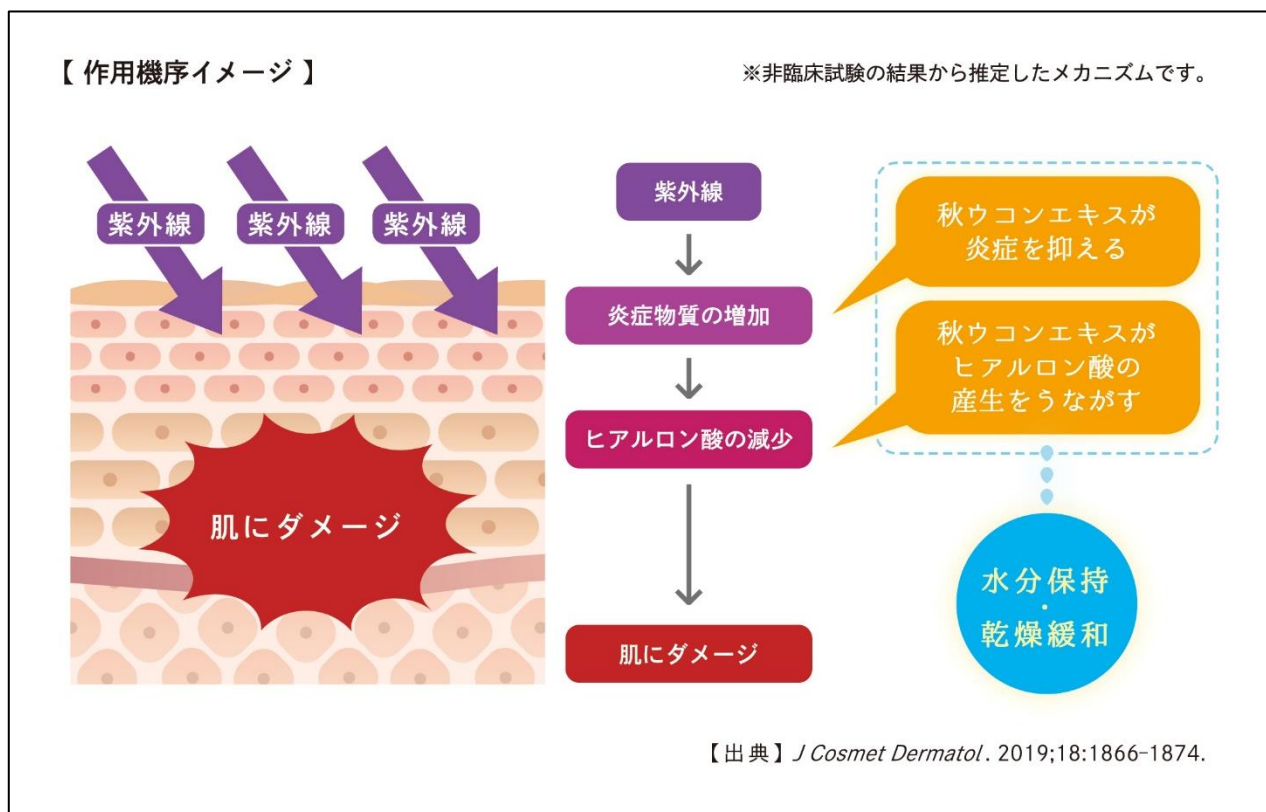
【 作用機序イメージ 】

※非臨床試験の結果から推定したメカニズムです。

紫外線 紫外線 紫外線

肌にダメージ

紫外線

炎症物質の増加

ヒアルロン酸の減少

肌にダメージ

秋ウコンエキスが炎症を抑える

秋ウコンエキスがヒアルロン酸の産生をうながす

水分保持
・
乾燥緩和

【出典】J Cosmet Dermatol. 2019;18:1866-1874.